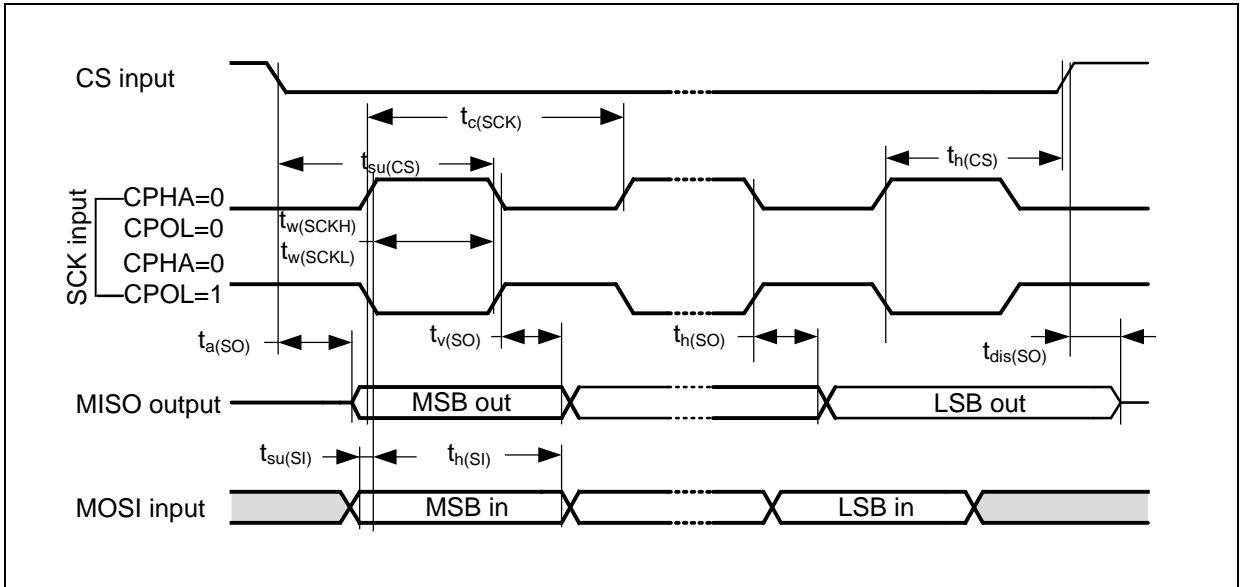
CS input

$t_{c(SCK)}$

$t_{su(CS)}$

$t_{h(CS)}$

SCK input

CPHA=0

CPOL=0

$t_{w(SCKH)}$

$t_{w(SCKL)}$

CPHA=0

CPOL=1

$t_{a(SO)}$

$t_{v(SO)}$

$t_{h(SO)}$

$t_{dis(SO)}$

MISO output

MSB out

LSB out

$t_{su(SI)}$

$t_{h(SI)}$

MOSI input

MSB in

LSB in